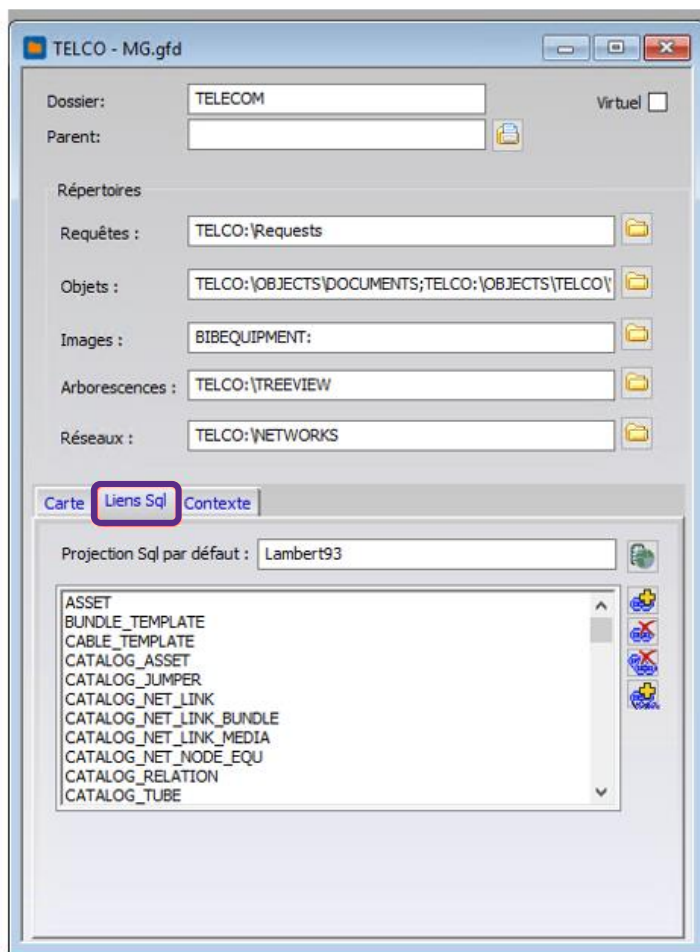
TELCO - MG.gfd

Dossier: TELECOM
Virtuel
Parent:

Répertoires

Requêtes : TELCO:\Requests

Objets : TELCO:\OBJECTS\DOCUMENTS;TELCO:\OBJECTS\TELCO\

Images : BIBEQUIPMENT:

Arborescences : TELCO:\TREEVIEW

Réseaux : TELCO:\NETWORKS

Carte | Liens Sql | Contexte

Projection Sql par défaut : Lambert93

ASSET
BUNDLE_TEMPLATE
CABLE_TEMPLATE
CATALOG_ASSET
CATALOG_JUMPER
CATALOG_NET_LINK
CATALOG_NET_LINK_BUNDLE
CATALOG_NET_LINK_MEDIA
CATALOG_NET_NODE_EQU
CATALOG_RELATION
CATALOG_TUBE